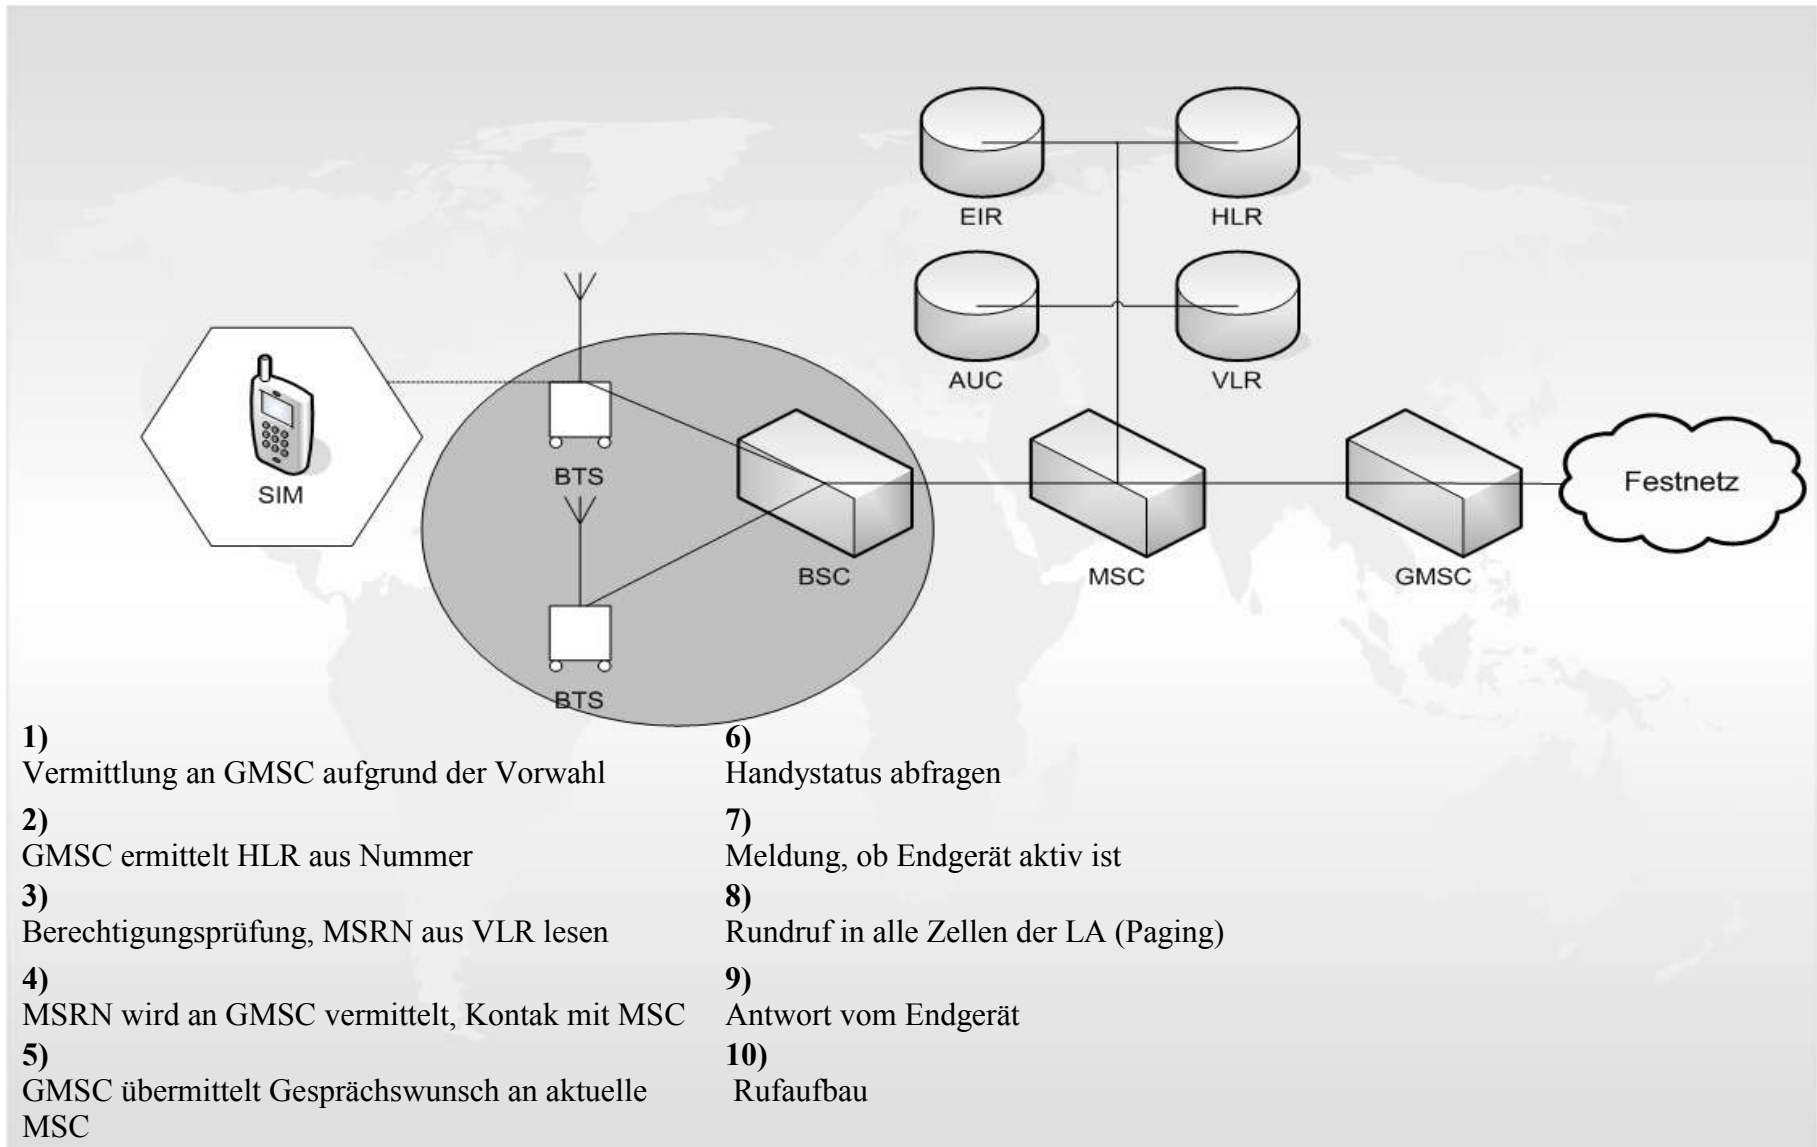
EIR
HLR
AUC
VLR
SIM
BTS
BTS
BSC
MSC
GMSC
Festnetz

1)
Vermittlung an GMSC aufgrund der Vorwahl

2)
GMSC ermittelt HLR aus Nummer

3)
Berechtigungsprüfung, MSRN aus VLR lesen

4)
MSRN wird an GMSC vermittelt, Kontak mit MSC

5)
GMSC übermittelt Gesprächswunsch an aktuelle MSC

6)
Handystatus abfragen

7)
Meldung, ob Endgerät aktiv ist

8)
Rundruf in alle Zellen der LA (Paging)

9)
Antwort vom Endgerät

10)
Rufaufbau